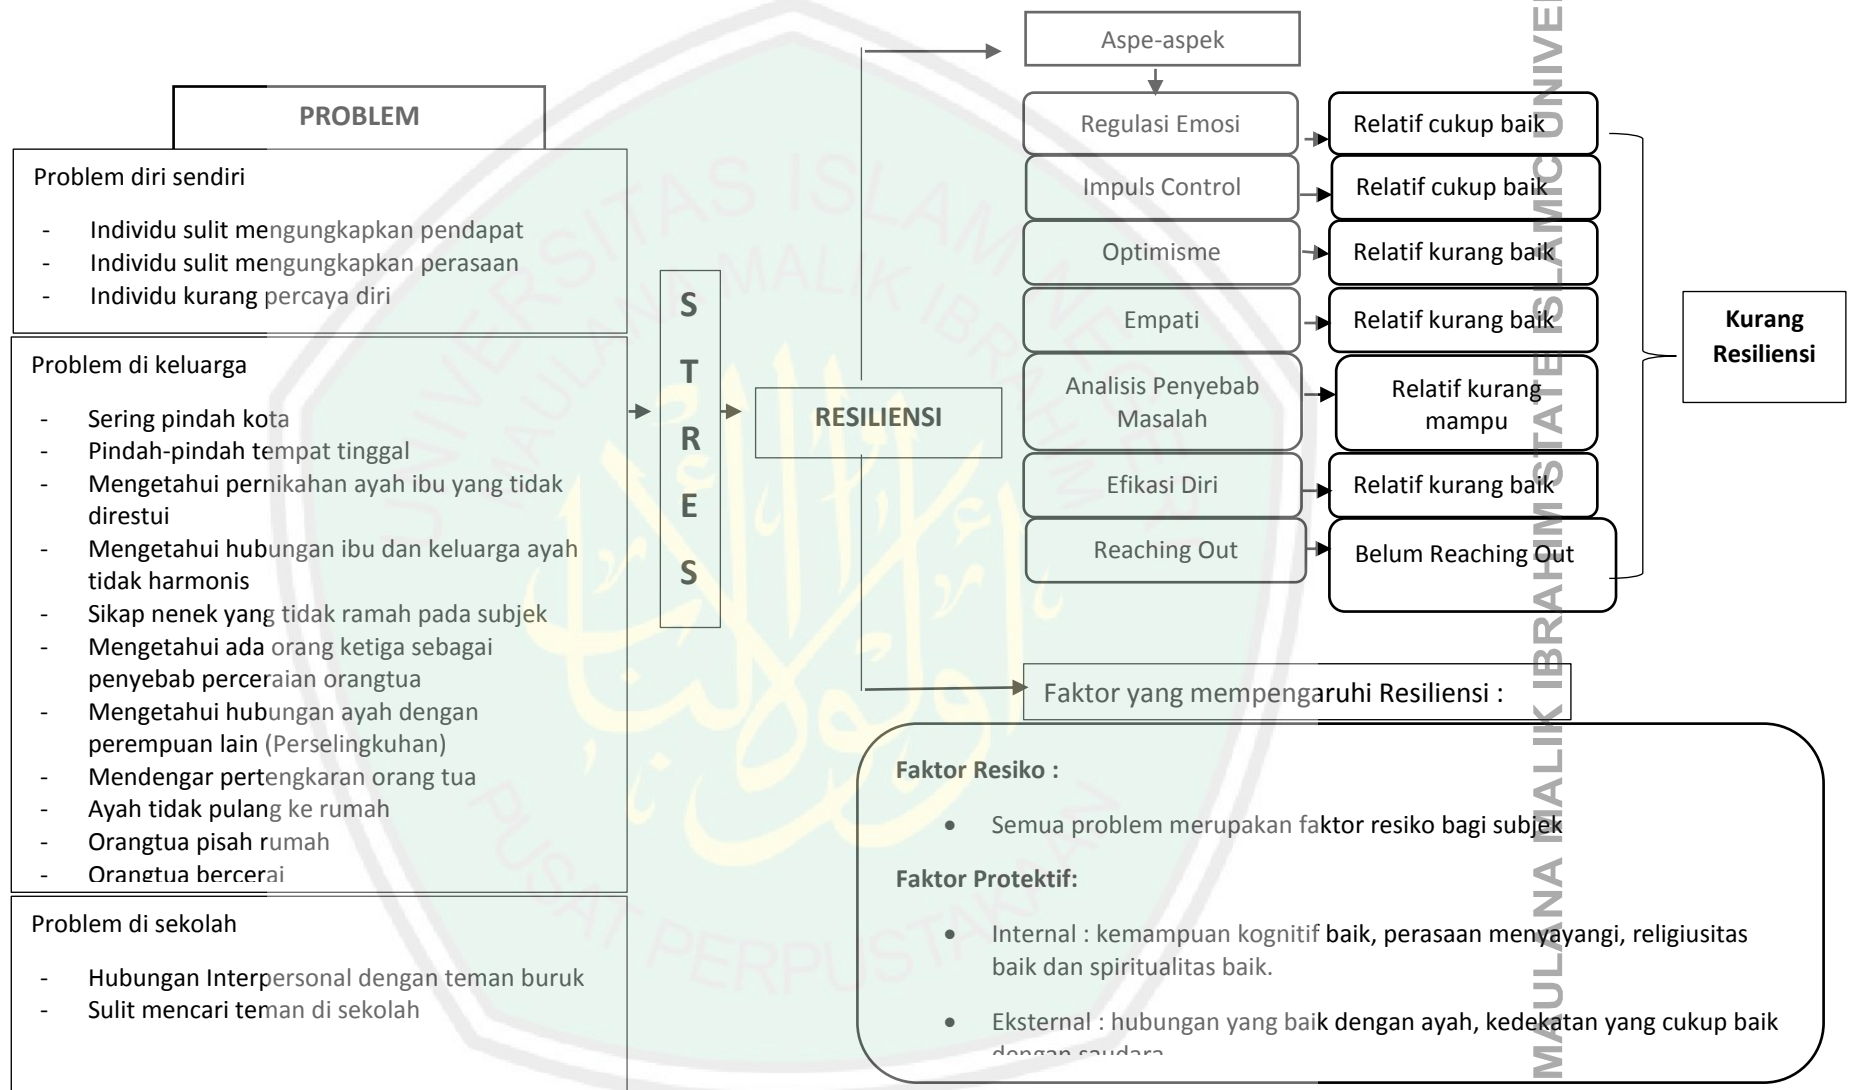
PROBLEM

Problem diri sendiri

- Individu sulit mengungkapkan pendapat
- Individu sulit mengungkapkan perasaan
- Individu kurang percaya diri

Problem di keluarga

- Sering pindah kota
- Pindah-pindah tempat tinggal
- Mengetahui pernikahan ayah ibu yang tidak direstui
- Mengetahui hubungan ibu dan keluarga ayah tidak harmonis
- Sikap nenek yang tidak ramah pada subjek
- Mengetahui ada orang ketiga sebagai penyebab perceraian orangtua
- Mengetahui hubungan ayah dengan perempuan lain (Perselingkuhan)
- Mendengar pertengkaran orang tua
- Ayah tidak pulang ke rumah
- Orangtua pisah rumah
- Orangtua bercerai

Problem di sekolah

- Hubungan Interpersonal dengan teman buruk
- Sulit mencari teman di sekolah

S
T
R
E
S

RESILIENSI

Aspe-aspek

| Regulasi Emosi | Relatif cukup baik |
|---|---|
| Impuls Control | Relatif cukup baik |
| Optimisme | Relatif kurang baik |
| Empati | Relatif kurang baik |
| Analisis Penyebab Masalah | Relatif kurang mampu |
| Efikasi Diri | Relatif kurang baik |
| Reaching Out | Belum Reaching Out |

Kurang Resiliensi

Faktor yang mempengaruhi Resiliensi :

Faktor Resiko :

• Semua problem merupakan faktor resiko bagi subjek

Faktor Protektif:

• Internal : kemampuan kognitif baik, perasaan menyayangi, religiusitas baik dan spiritualitas baik.

• Eksternal : hubungan yang baik dengan ayah, kedekatan yang cukup baik dengan saudara

MAULANA MALIK IBRAHIM STATE ISLAMIC UNIVE